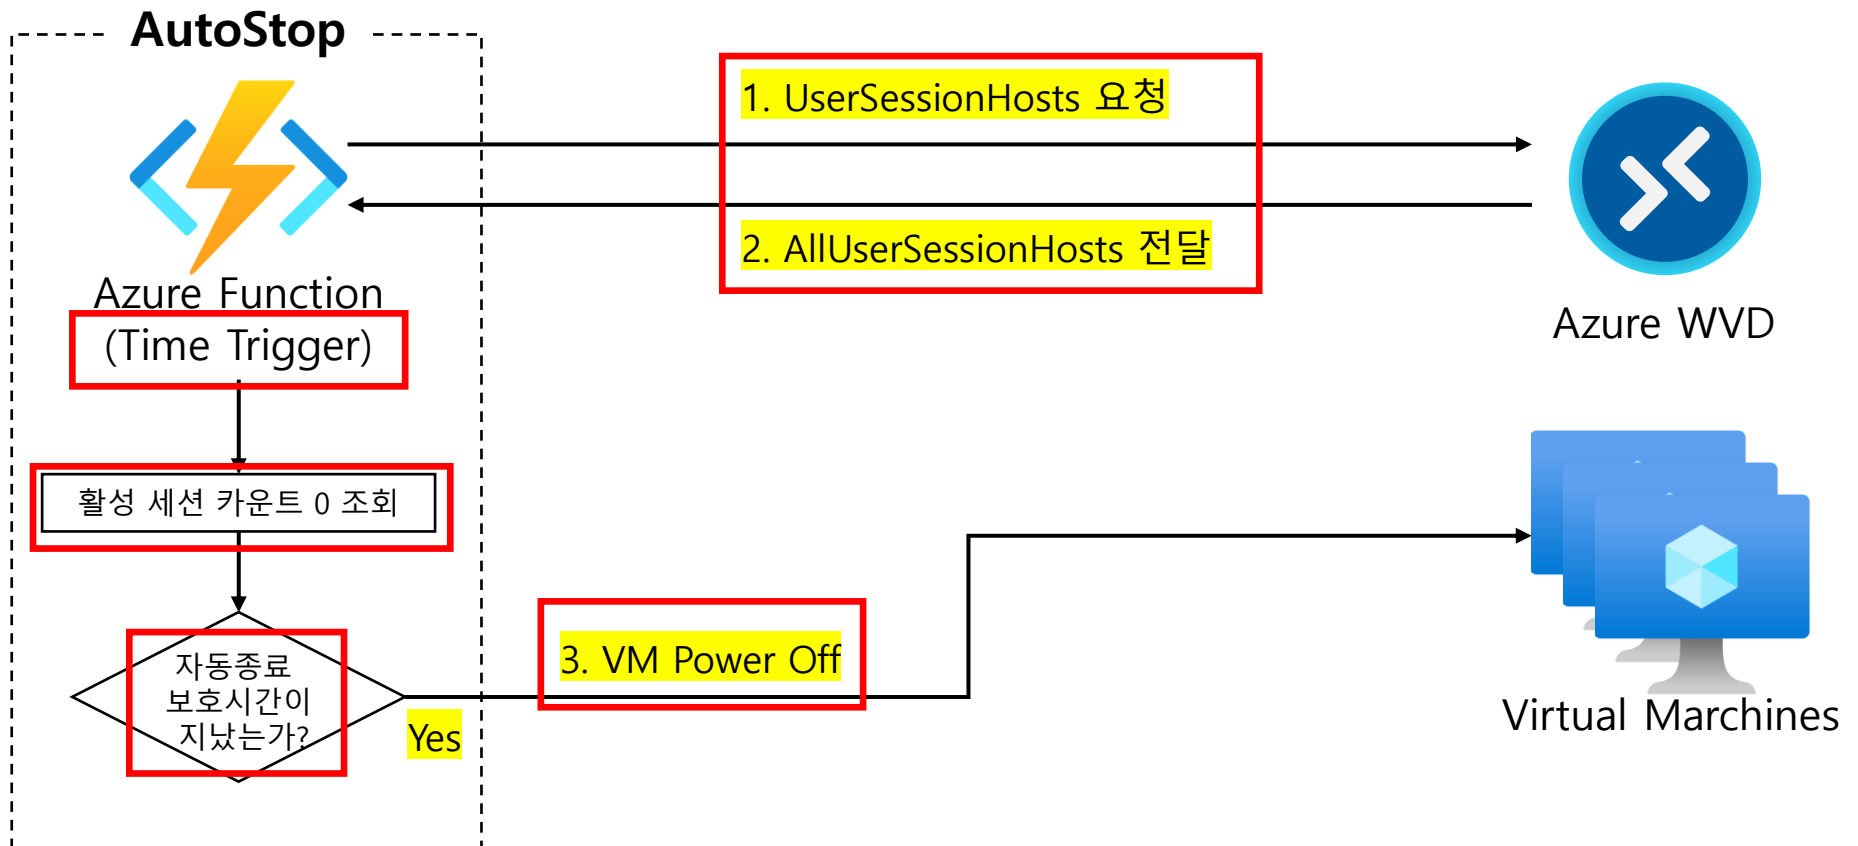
AutoStop

Azure Function
(Time Trigger)

활성 세션 카운트 0 조회

자동종료
보호시간이
지났는가?

Yes

1. UserSessionHosts 요청

2. AllUserSessionHosts 전달

3. VM Power Off

Azure WVD

Virtual Marchines